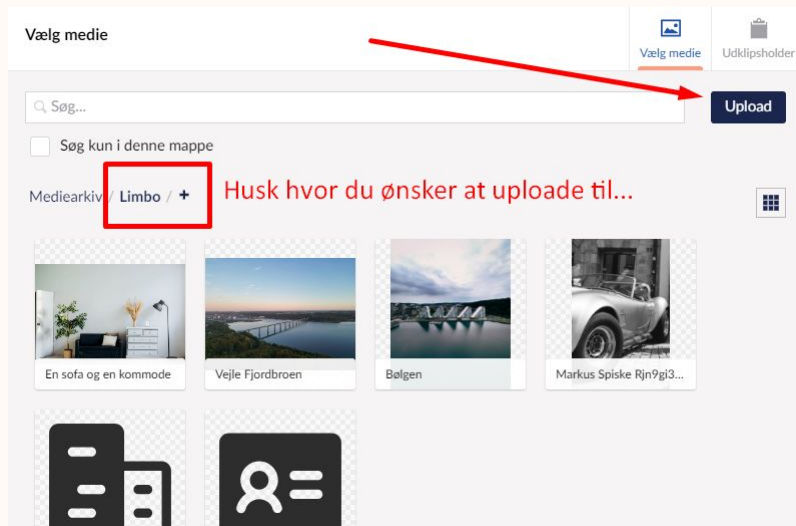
Vælg medie

Vælg medie

Udklipsholder

Søg...

Upload

Søg kun i denne mappe

Mediearkiv / Limbo / +

Husk hvor du ønsker at uploade til...

En sofa og en kommode

Vejle Fjordbroen

Bølgen

Markus Spiske Rjn9gi3...